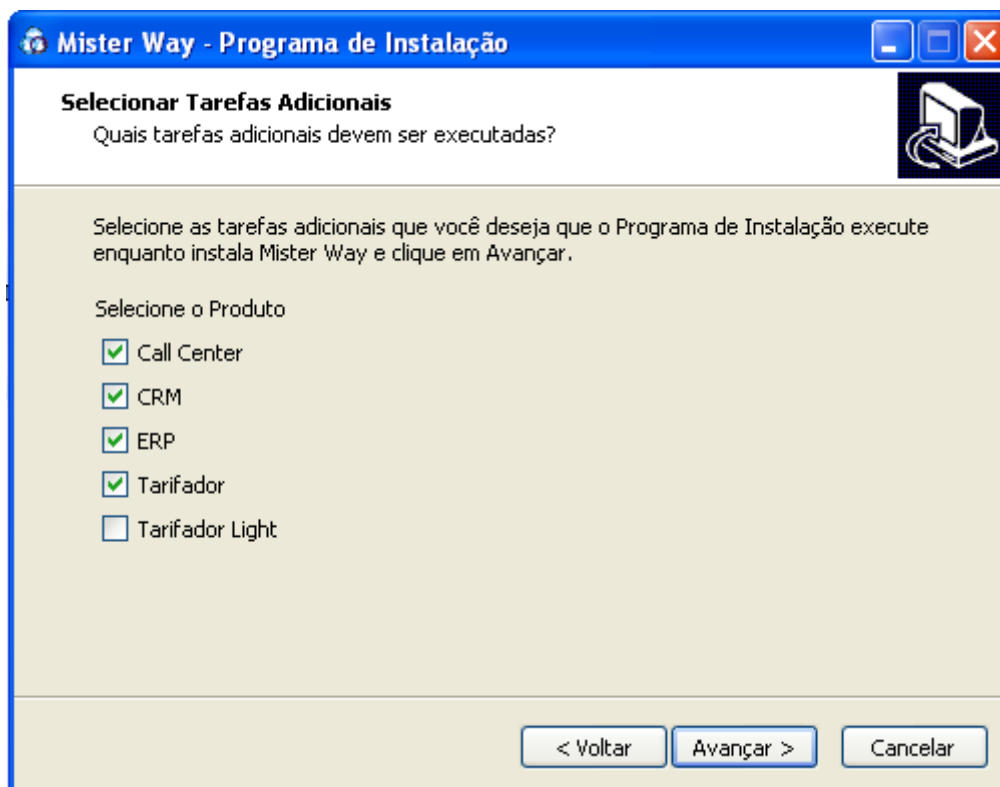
Mister Way - Programa de Instalação

Selecionar Tarefas Adicionais
Quais tarefas adicionais devem ser executadas?

Selecione as tarefas adicionais que você deseja que o Programa de Instalação execute enquanto instala Mister Way e clique em Avançar.

Selecione o Produto
Call Center
CRM
ERP
Tarifador
Tarifador Light

< Voltar
Avançar >
Cancelar